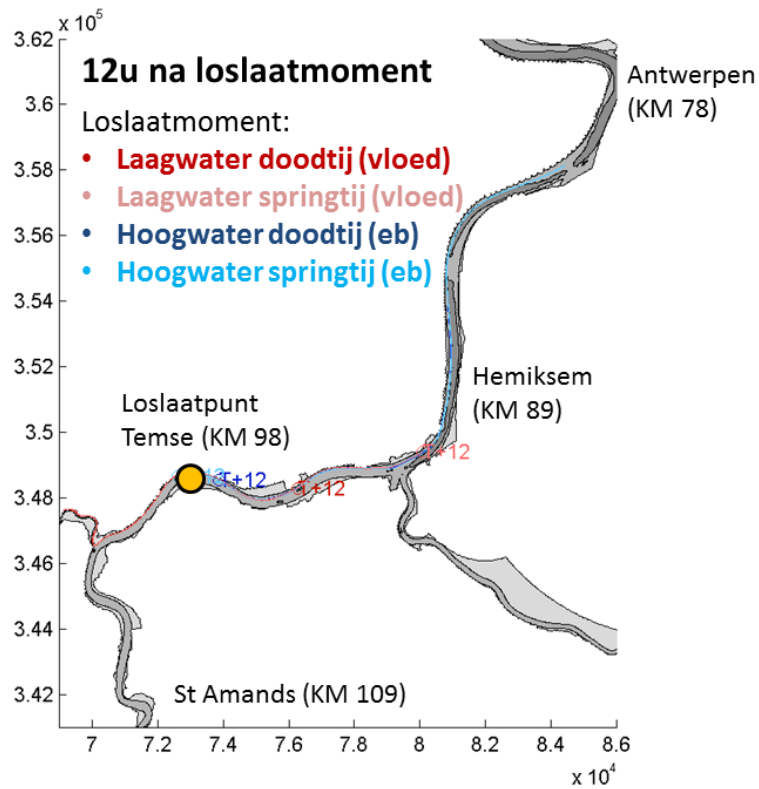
$\times 10^5$

12u na loslaatmoment

Loslaatmoment:
• Laagwater doodtij (vloed)
• Laagwater springtij (vloed)
• Hoogwater doodtij (eb)
• Hoogwater springtij (eb)

Antwerpen (KM 78)

Hemiksem (KM 89)

Loslaatpunt Temse (KM 98)

St Amands (KM 109)

T+12
T+12
T+12
T+12

3.62
3.6
3.58
3.56
3.54
3.52
3.5
3.48
3.46
3.44
3.42

7
7.2
7.4
7.6
7.8
8
8.2
8.4
8.6
$\times 10^4$